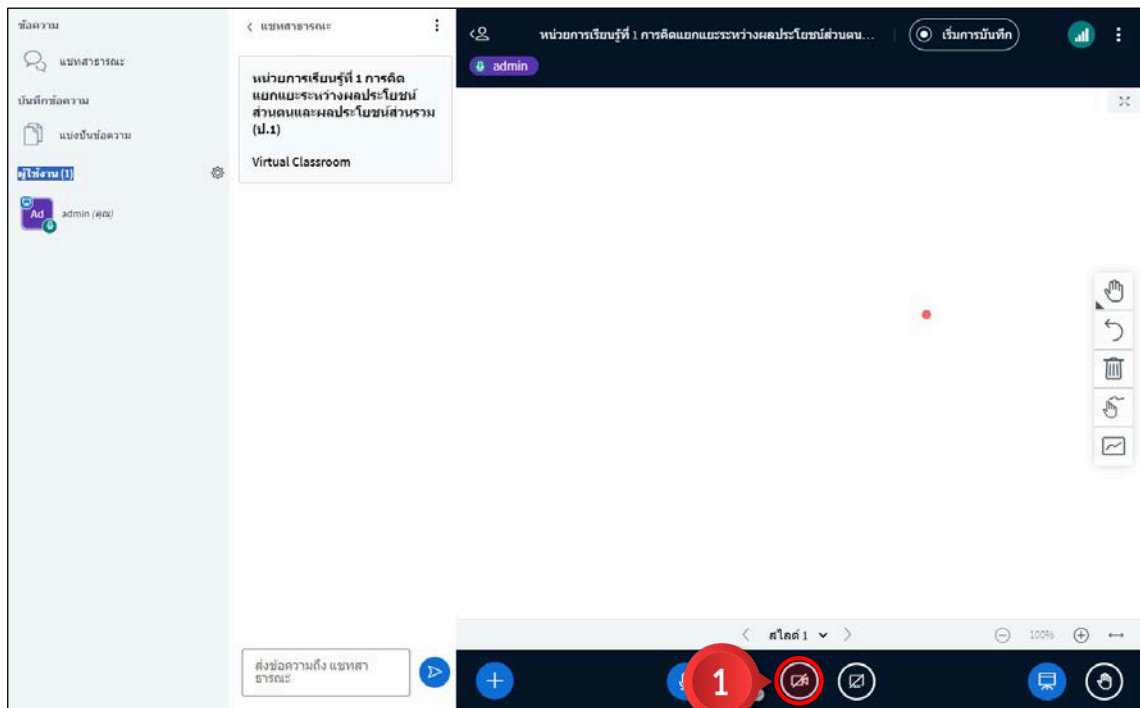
ข้อความ

แชทสาธารณะ

บันทึกข้อความ

แบ่งปันข้อความ

ผู้ใช้งาน (1)

Ad admin (คุณ)

< แชทสาธารณะ

หน่วยการเรียนรู้ที่ 1 การคิดแยกแยะระหว่างผลประโยชน์ส่วนตนและผลประโยชน์ส่วนรวม (ป.1)

Virtual Classroom

ส่งข้อความถึง แชทสาธารณะ

หน่วยการเรียนรู้ที่ 1 การคิดแยกแยะระหว่างผลประโยชน์ส่วนตน...

เริ่มการบันทึก

admin

< สไลด์ 1 >

100%

1